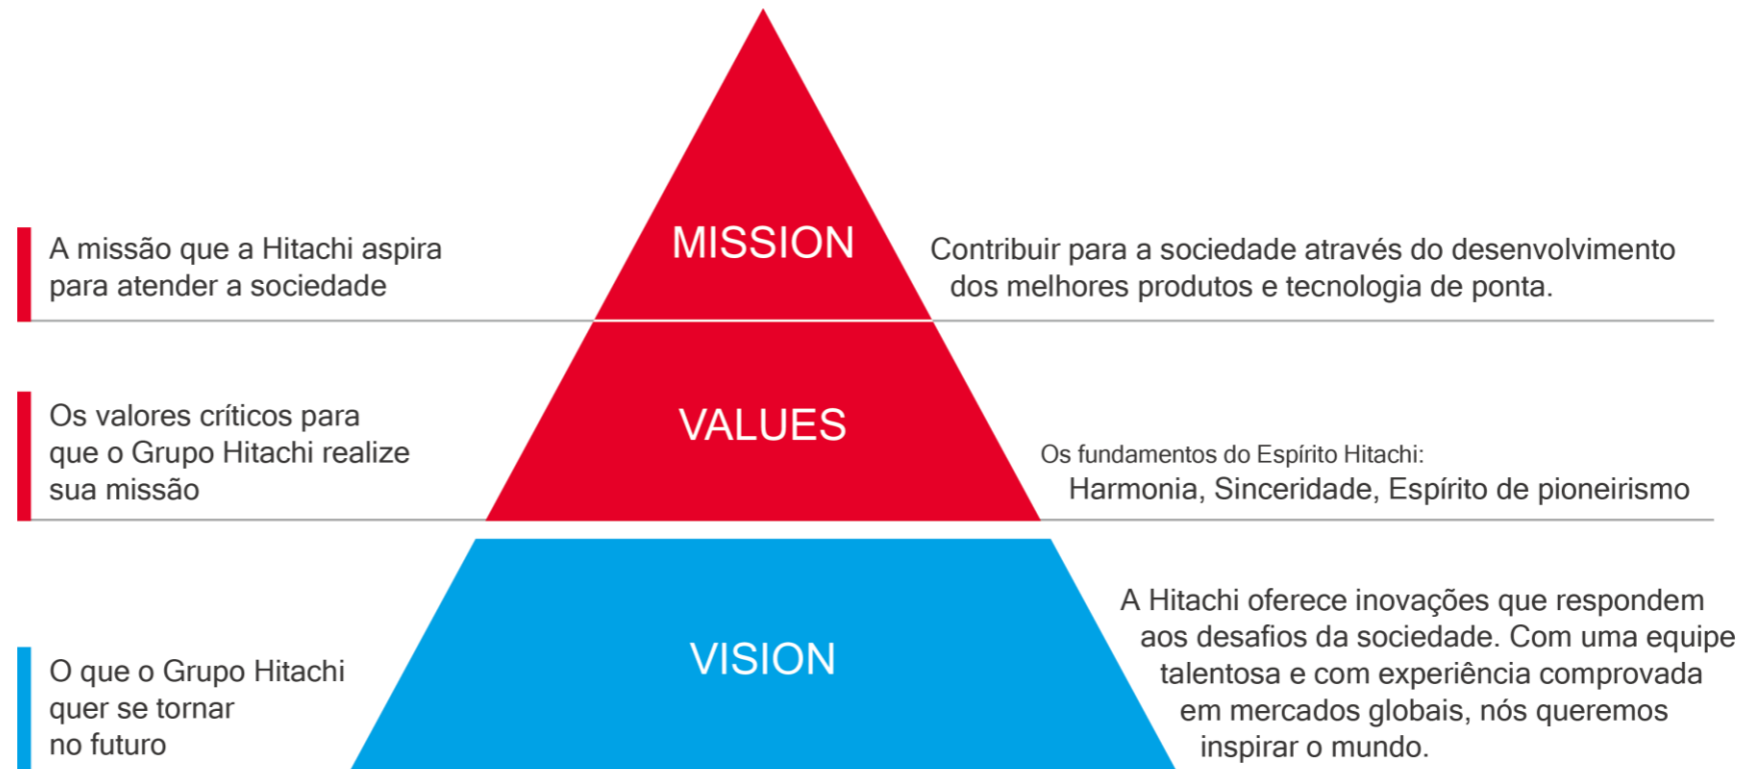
A missão que a Hitachi aspira para atender a sociedade

MISSION

Contribuir para a sociedade através do desenvolvimento dos melhores produtos e tecnologia de ponta.

Os valores críticos para que o Grupo Hitachi realize sua missão

VALUES

Os fundamentos do Espírito Hitachi:
Harmonia, Sinceridade, Espírito de pioneirismo

O que o Grupo Hitachi quer se tornar no futuro

VISION

A Hitachi oferece inovações que respondem aos desafios da sociedade. Com uma equipe talentosa e com experiência comprovada em mercados globais, nós queremos inspirar o mundo.